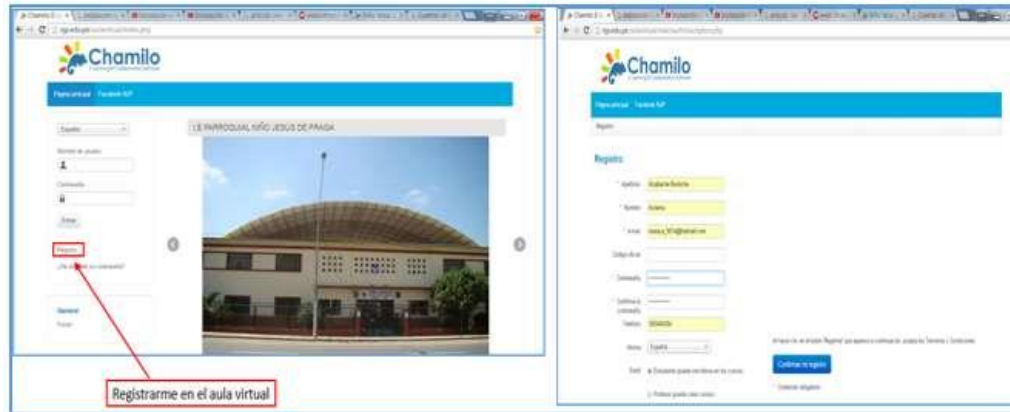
Chamilo

Página principal | Facebook NJP

Español

Nombre de usuario

Contraseña

Entrar

Registro

¿Ha olvidado su contraseña?

General

I.E. PARROQUIAL NIÑO JESUS DE PRAGA

Registrarme en el aula virtual

Chamilo

Página principal | Facebook NJP

Registro

Registro

* Apellidos

* Nombre

* e-mail

Código oficial

* Contraseña

* Confirme la contraseña

Teléfono

Idioma Español

Perfil

Confirmar mi registro

* Contenido obligatorio